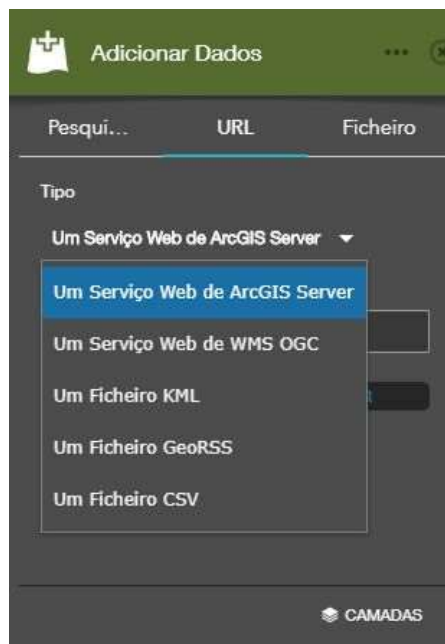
Adicionar Dados

Pesqui...

URL

Ficheiro

Tipo

Um Serviço Web de ArcGIS Server

Um Serviço Web de ArcGIS Server

Um Serviço Web de WMS OGC

Um Ficheiro KML

Um Ficheiro GeoRSS

Um Ficheiro CSV

CAMADAS